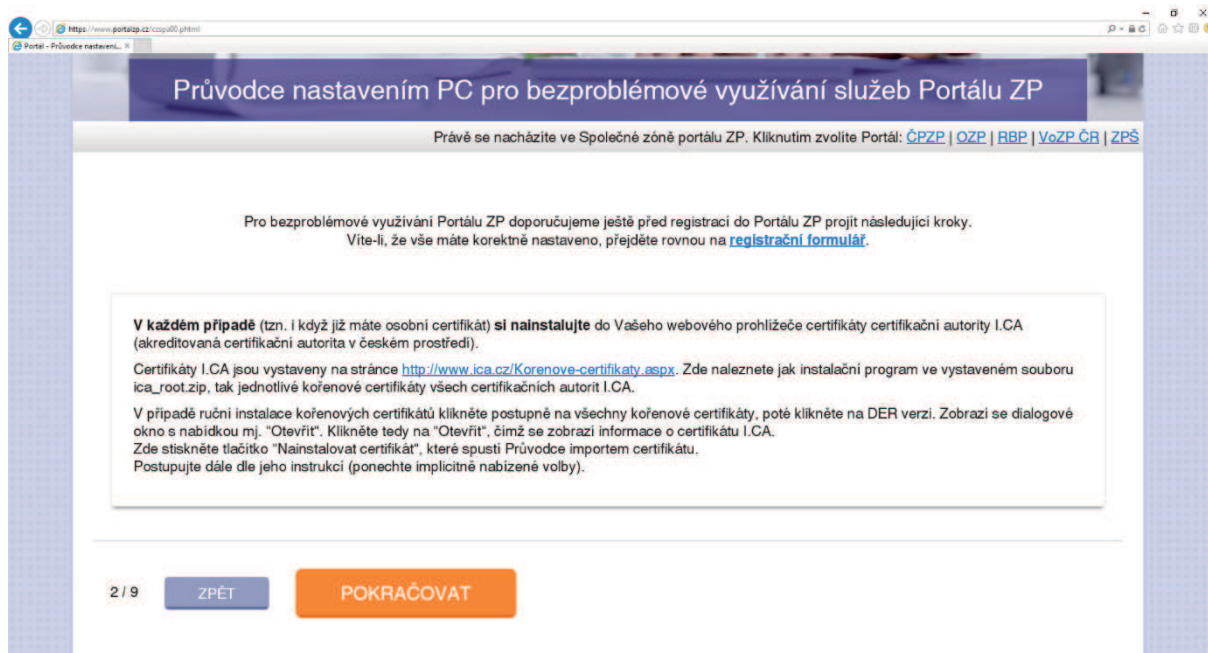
https://www.portalzp.cz/ccspa00.phtml

Portál - Průvodce nastavení... ×

Průvodce nastavením PC pro bezproblémové využívání služeb Portálu ZP

Právě se nacházíte ve Společné zóně portálu ZP. Kliknutím zvolíte Portál: ČPZP | OZP | RBP | VoZP ČR | ZPŠ

Pro bezproblémové využívání Portálu ZP doporučujeme ještě před registrací do Portálu ZP projít následující kroky.
Víte-li, že vše máte korektně nastaveno, přejděte rovnou na registrační formulář.

V každém případě (tzn. i když již máte osobní certifikát) si nainstalujte do Vašeho webového prohlížeče certifikáty certifikační autority I.CA (akreditovaná certifikační autorita v českém prostředí).

Certifikáty I.CA jsou vystaveny na stránce http://www.ica.cz/Korenove-certifikaty.aspx. Zde naleznete jak instalační program ve vystaveném souboru ica_root.zip, tak jednotlivé kořenové certifikáty všech certifikačních autorit I.CA.

V případě ruční instalace kořenových certifikátů klikněte postupně na všechny kořenové certifikáty, poté klikněte na DER verzi. Zobrazí se dialogové okno s nabídkou mj. "Otevřít". Klikněte tedy na "Otevřít", čímž se zobrazí informace o certifikátu I.CA.
Zde stiskněte tlačítko "Nainstalovat certifikát", které spustí Průvodce importem certifikátu.
Postupujte dále dle jeho instrukcí (ponechte implicitně nabízené volby).

2 / 9

ZPĚT

POKRAČOVAT